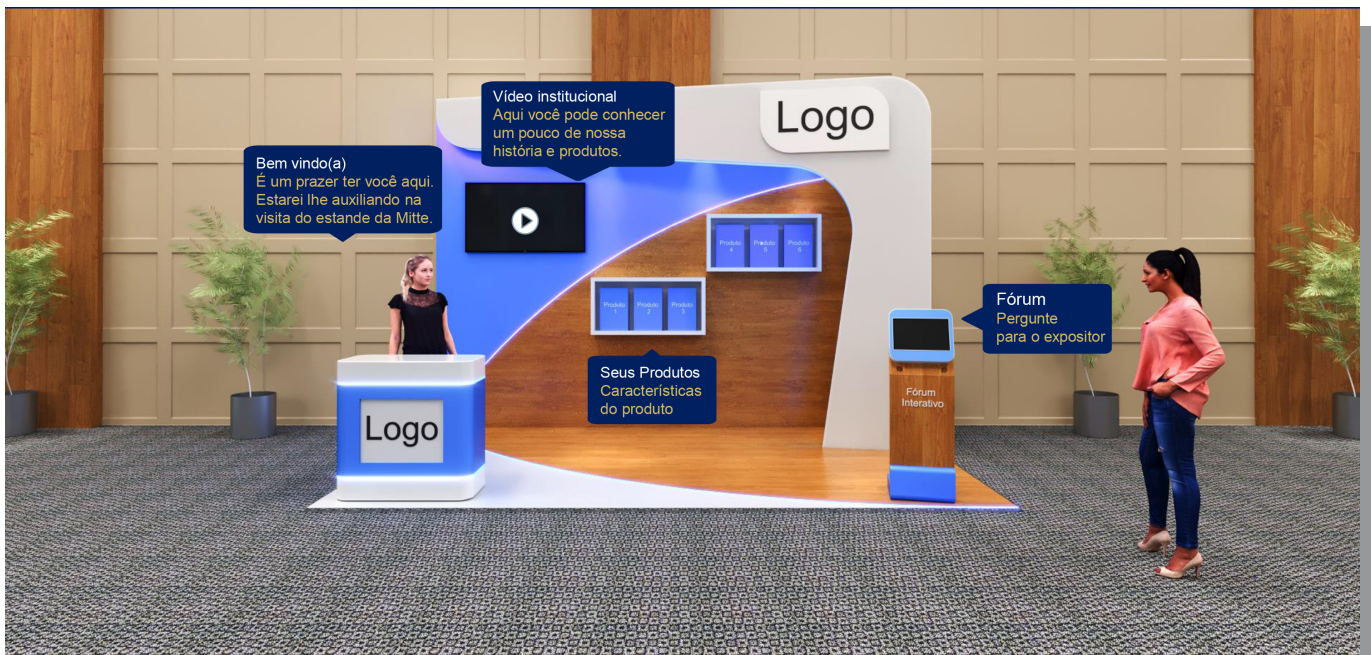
Vídeo institucional
Aqui você pode conhecer um pouco de nossa história e produtos.

Logo

Bem vindo(a)
É um prazer ter você aqui. Estarei lhe auxiliando na visita do estande da Mitte.

Produto 4 Produto 5 Produto 6

Produto 1 Produto 2 Produto 3

Fórum
Pergunte para o expositor

Logo

Seus Produtos
Características do produto

Fórum Interativo